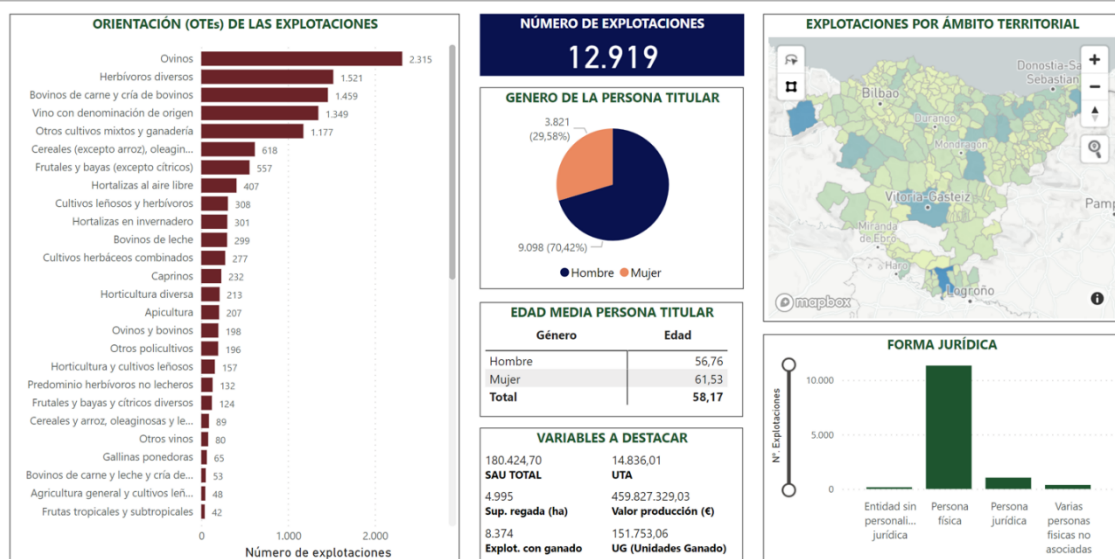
ORIENTACIÓN (OTEs) DE LAS EXPLOTACIONES

| | |
|---|---|
| Ovinos | 2.315 |
| Herbívoros diversos | 1.521 |
| Bovinos de carne y cría de bovinos | 1.459 |
| Vino con denominación de origen | 1.349 |
| Otros cultivos mixtos y ganadería | 1.177 |
| Cereales (excepto arroz), oleagin... | 618 |
| Frutales y bayas (excepto cítricos) | 557 |
| Hortalizas al aire libre | 407 |
| Cultivos leñosos y herbívoros | 308 |
| Hortalizas en invernadero | 301 |
| Bovinos de leche | 299 |
| Cultivos herbáceos combinados | 277 |
| Caprinos | 232 |
| Horticultura diversa | 213 |
| Apicultura | 207 |
| Ovinos y bovinos | 198 |
| Otros policultivos | 196 |
| Horticultura y cultivos leñosos | 157 |
| Predominio herbívoros no lecheros | 132 |
| Frutales y bayas y cítricos diversos | 124 |
| Cereales y arroz, oleaginosas y le... | 89 |
| Otros vinos | 80 |
| Gallinas ponedoras | 65 |
| Bovinos de carne y leche y cría de... | 53 |
| Agricultura general y cultivos leñ... | 48 |
| Frutas tropicales y subtropicales | 42 |

0 1.000 2.000
Número de explotaciones

NÚMERO DE EXPLOTACIONES
12.919

GENERO DE LA PERSONA TITULAR
3.821 (29,58%)
9.098 (70,42%)
Hombre Mujer

EDAD MEDIA PERSONA TITULAR

| Género | Edad |
|---|---|
| Hombre | 56,76 |
| Mujer | 61,53 |
| Total | 58,17 |

VARIABLES A DESTACAR
180.424,70
SAU TOTAL
14.836,01
UTA
4.995
Sup. regada (ha)
459.827.329,03
Valor producción (€)
8.374
Explot. con ganado
151.753,06
UG (Unidades Ganado)

EXPLOTACIONES POR ÁMBITO TERRITORIAL
Donostia-San Sebastián
Bilbao
Durango
Mondragón
Vitoria-Gasteiz
Miranda de Ebro
Haro
Logroño
Pamp
© mapbox

FORMA JURÍDICA
Nº Explotaciones
10.000
5.000
0
Entidad sin personali... jurídica
Persona física
Persona jurídica
Varias personas físicas no asociadas